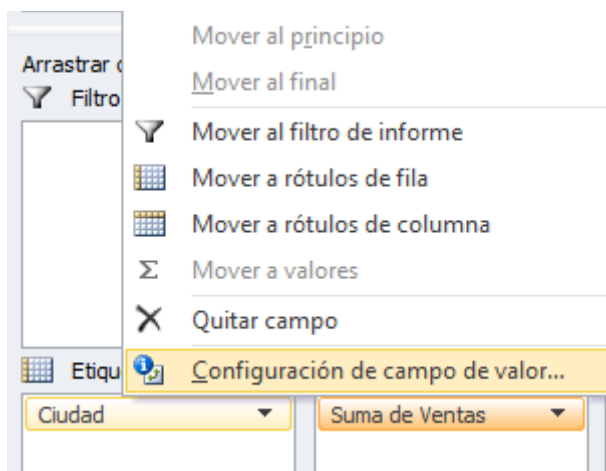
Arrastrar c
Filtro
Etiqu

Mover al principio
Mover al final
Mover al filtro de informe
Mover a rótulos de fila
Mover a rótulos de columna
Σ Mover a valores
Quitar campo
Configuración de campo de valor...

Ciudad
Suma de Ventas